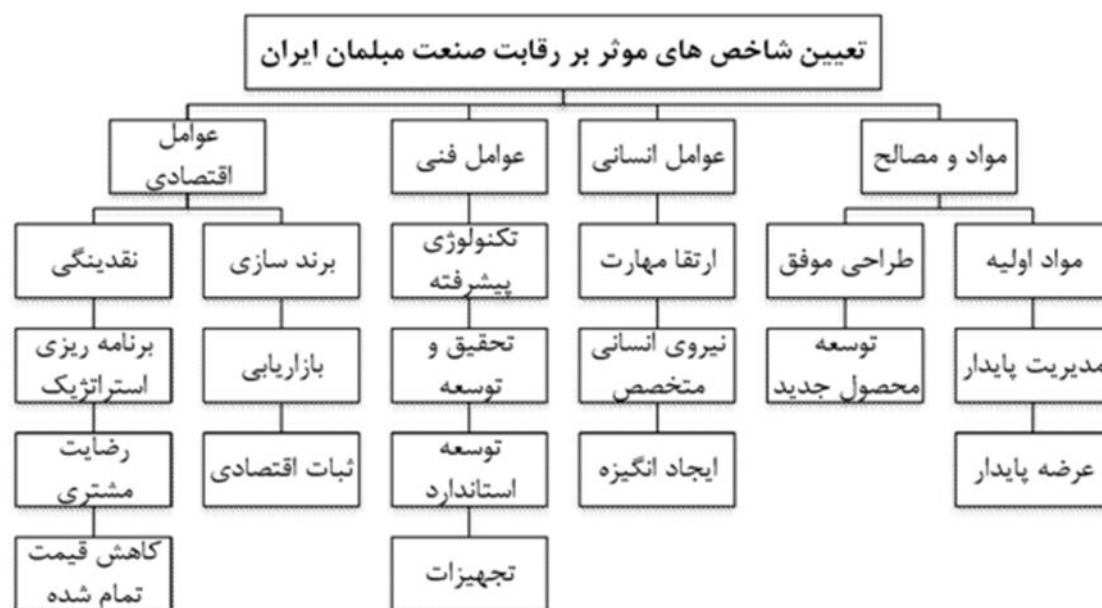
تعیین شاخص های موثر بر رقابت صنعت مبلمان ایران

مواد و مصالح

مواد اولیه

مدیریت پایدار

عرضه پایدار

طراحی موفق

توسعه محصول جدید

عوامل انسانی

ارتقا مهارت

نیروی انسانی متخصص

ایجاد انگیزه

عوامل فنی

تکنولوژی پیشرفته

تحقیق و توسعه

توسعه استاندارد

تجهیزات

عوامل اقتصادی

برند سازی

بازاریابی

ثبات اقتصادی

نقدینگی

برنامه ریزی استراتژیک

رضایت مشتری

کاهش قیمت تمام شده